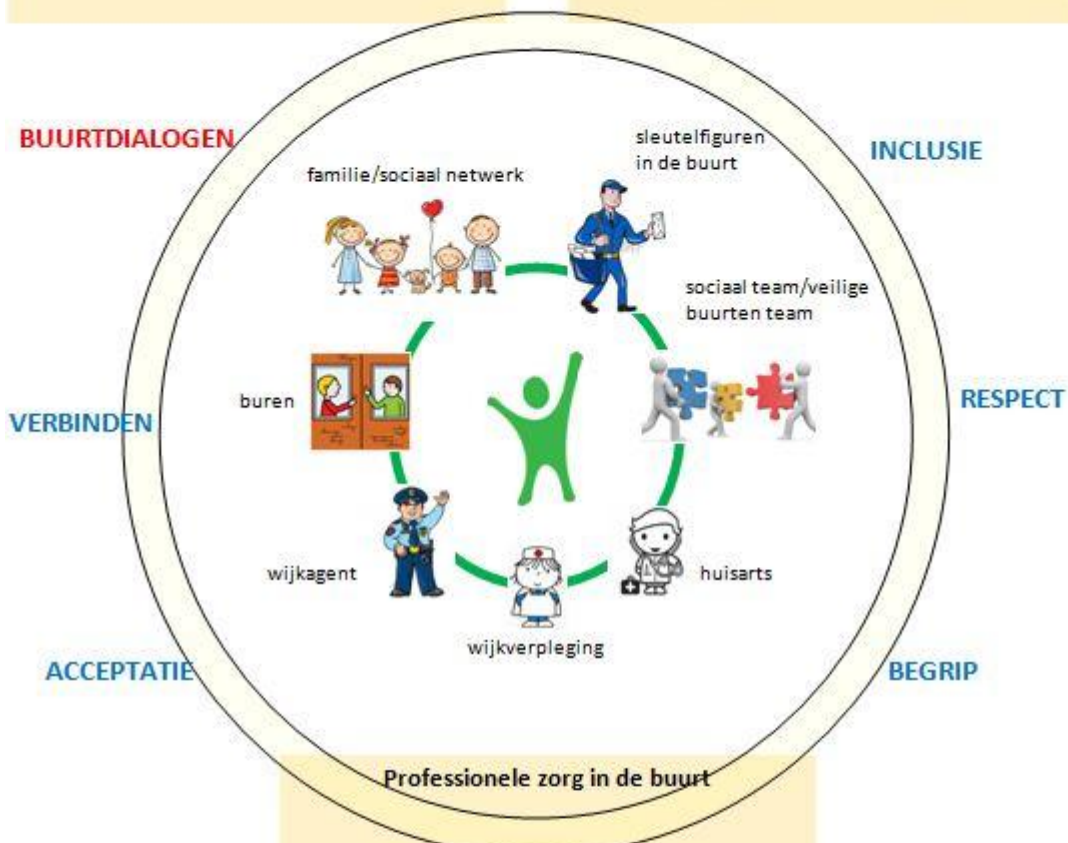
BUURTDIALOGEN

INCLUSIE

familie/sociaal netwerk

sleutelfiguren in de buurt

sociaal team/veilige buurten team

buren

VERBINDEN

RESPECT

wijkagent

huisarts

wijkverpleging

ACCEPTATIE

BEGRIP

Professionele zorg in de buurt